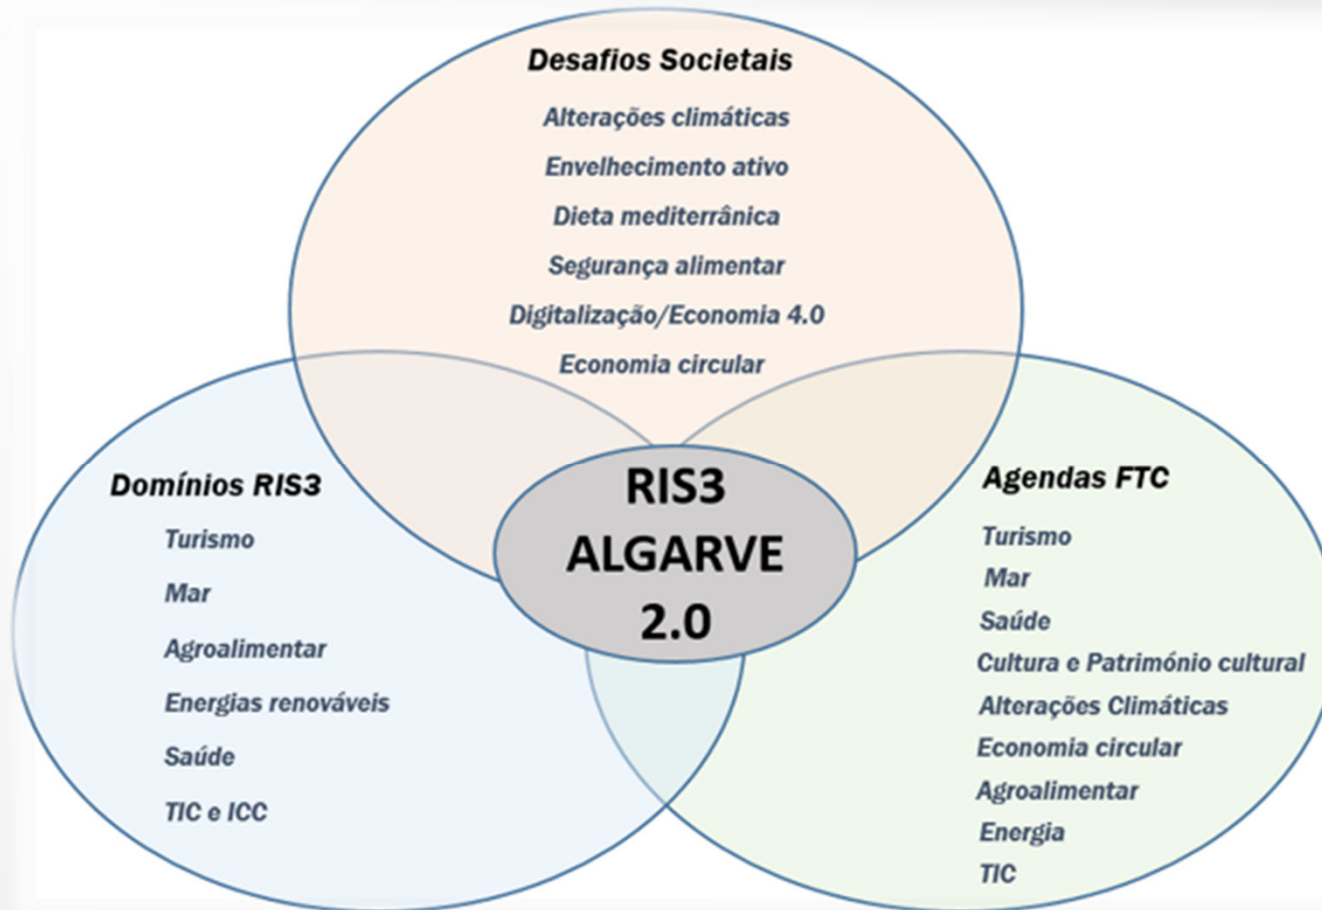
Desafios Societais

Alterações climáticas

Envelhecimento ativo

Dieta mediterrânica

Segurança alimentar

Digitalização/Economia 4.0

Economia circular

Domínios RIS3

Turismo

Mar

Agroalimentar

Energias renováveis

Saúde

TIC e ICC

RIS3 ALGARVE 2.0

Agendas FTC

Turismo

Mar

Saúde

Cultura e Património cultural

Alterações Climáticas

Economia circular

Agroalimentar

Energia

TIC